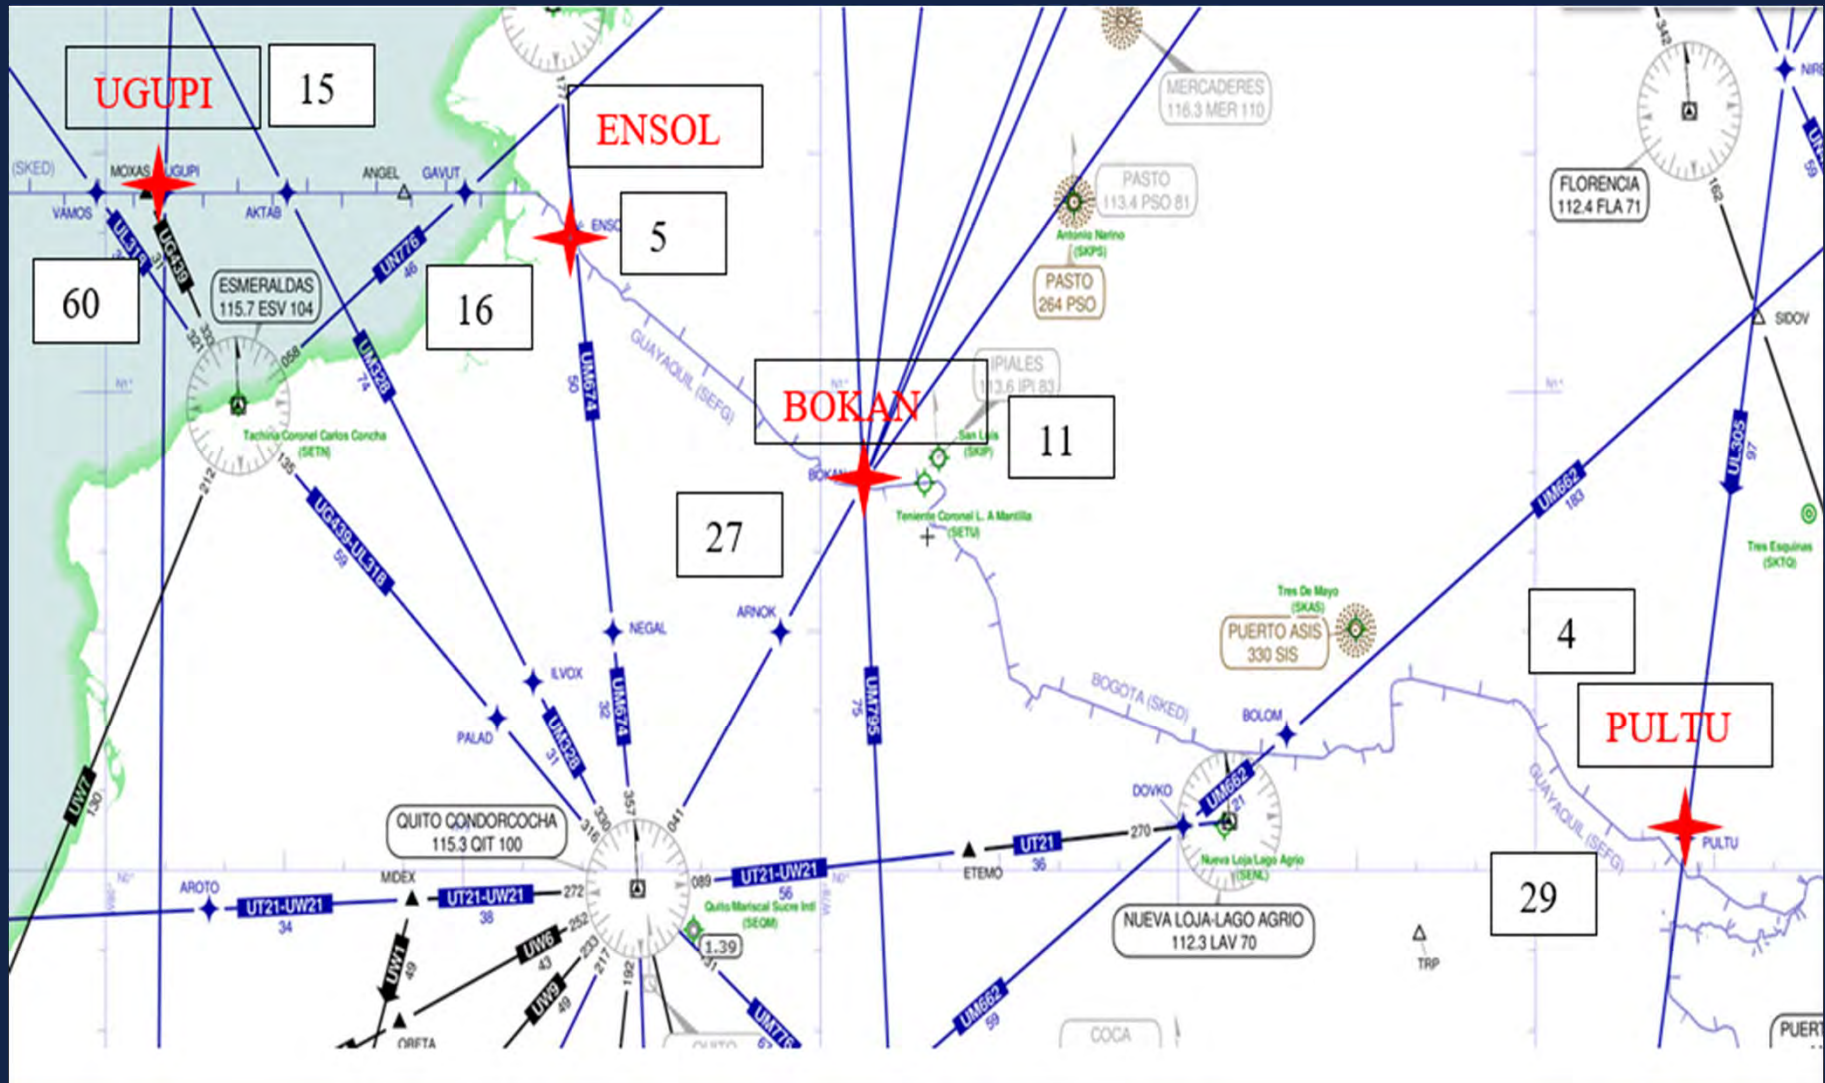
UGUPI
15
ENSOL
5
60
16
BOKAN
11
27
4
PULTU
29

(SKED)
MOXAS
UGUPI
ANGEL
GAVUT
VAMOS
AKTAB
UL318
UG439
UN776
46
ESMERALDAS
115.7 ESV 104
058
UM328
74
UM674
50
ENSO
GUAYAQUIL (SEFG)
Tachina Coronel Carlos Concha
(SETN)
212
135
UG439-UL318
59
MERCADERES
116.3 MER 110
PASTO
113.4 PSO 81
Antonio Nariño
(SKPS)
PASTO
264 PSO
IPIALES
113.6 IPI 83
San Luis
(SKIP)
BOKAN
Teniente Coronel L. A Mantilla
(SETU)
FLORENCIA
112.4 FLA 71
162
SIDOV
UL305
97
UM662
183
Tres Esquinas
(SKTQ)
Tres De Mayo
(SKAS)
PUERTO ASIS
330 SIS
NEGAL
ARNOK
ILVOX
PALAD
UM328
31
UM674
32
UM795
75
BOGOTA (SKED)
BOLOM
DOVKO
UM662
21
PULTU
GUAYAQUIL (SEFG)
UW7
130
QUITO CONDORCOCHA
115.3 QIT 100
316
330
357
041
089
UT21-UW21
56
ETEMO
UT21
36
270
Nueva Loja Lago Agrio
(SENL)
NUEVA LOJA-LAGO AGRIO
112.3 LAV 70
TRP
AROTO
UT21-UW21
34
MIDEX
UT21-UW21
38
272
252
233
217
192
UW1
49
UW6
43
UW9
49
Quito Mariscal Sucre Intl
(SEQM)
1.39
UM776
UM662
59
OBETA
COCA
QUITO
PUERT